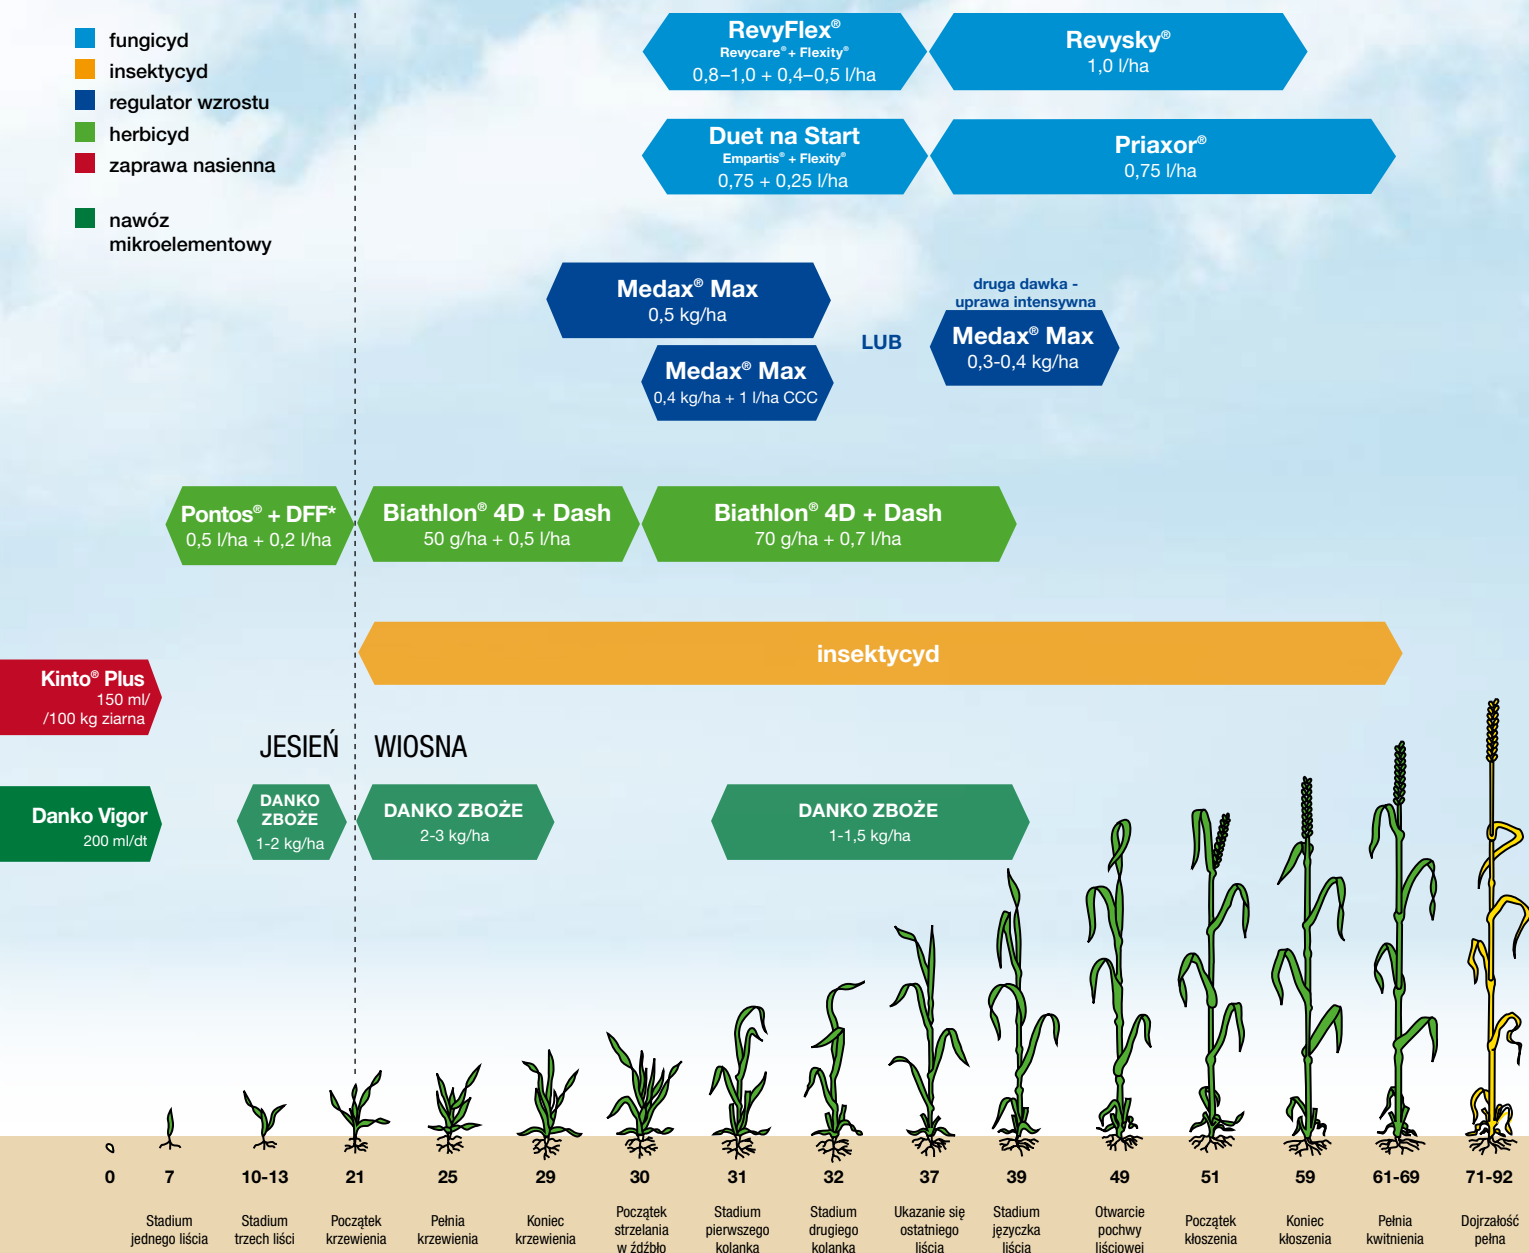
fungicyd
insektycyd
regulator wzrostu
herbicyd
zaprawa nasienna

nawóz mikroelementowy

RevyFlex®
Revycare® + Flexity®
0,8–1,0 + 0,4–0,5 l/ha

Revysky®
1,0 l/ha

Duet na Start
Empartis® + Flexity®
0,75 + 0,25 l/ha

Priaxor®
0,75 l/ha

Medax® Max
0,5 kg/ha

Medax® Max
0,4 kg/ha + 1 l/ha CCC

LUB

druga dawka - uprawa intensywna

Medax® Max
0,3-0,4 kg/ha

Pontos® + DFF*
0,5 l/ha + 0,2 l/ha

Biathlon® 4D + Dash
50 g/ha + 0,5 l/ha

Biathlon® 4D + Dash
70 g/ha + 0,7 l/ha

insektycyd

Kinto® Plus
150 ml/ /100 kg ziarna

JESIEŃ

WIOSNA

Danko Vigor
200 ml/dt

DANKO ZBOŻE
1-2 kg/ha

DANKO ZBOŻE
2-3 kg/ha

DANKO ZBOŻE
1-1,5 kg/ha

0
7 Stadium jednego liścia
10-13 Stadium trzech liści
21 Początek krzewienia
25 Pełnia krzewienia
29 Koniec krzewienia
30 Początek strzelania w źdźbło
31 Stadium pierwszego kolanka
32 Stadium drugiego kolanka
37 Ukazanie się ostatniego liścia
39 Stadium języczka liścia
49 Otwarcie pochwy liściowej
51 Początek kłoszenia
59 Koniec kłoszenia
61-69 Pełnia kwitnienia
71-92 Dojrzałość pełna